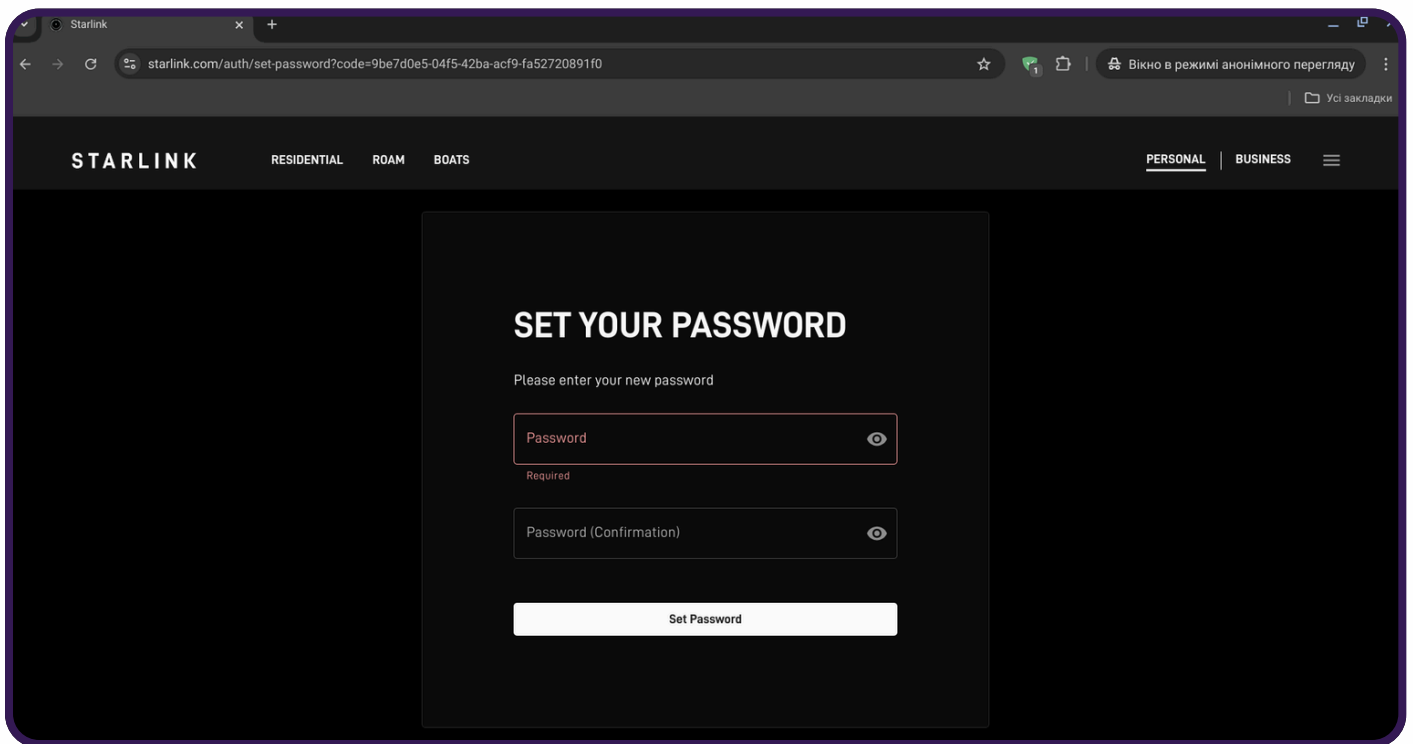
Starlink

starlink.com/auth/set-password?code=9be7d0e5-04f5-42ba-acf9-fa52720891f0

1

Вікно в режимі анонімного перегляду

Усі закладки

STARLINK RESIDENTIAL ROAM BOATS

PERSONAL | BUSINESS

SET YOUR PASSWORD

Please enter your new password

Password

Required

Password (Confirmation)

Set Password